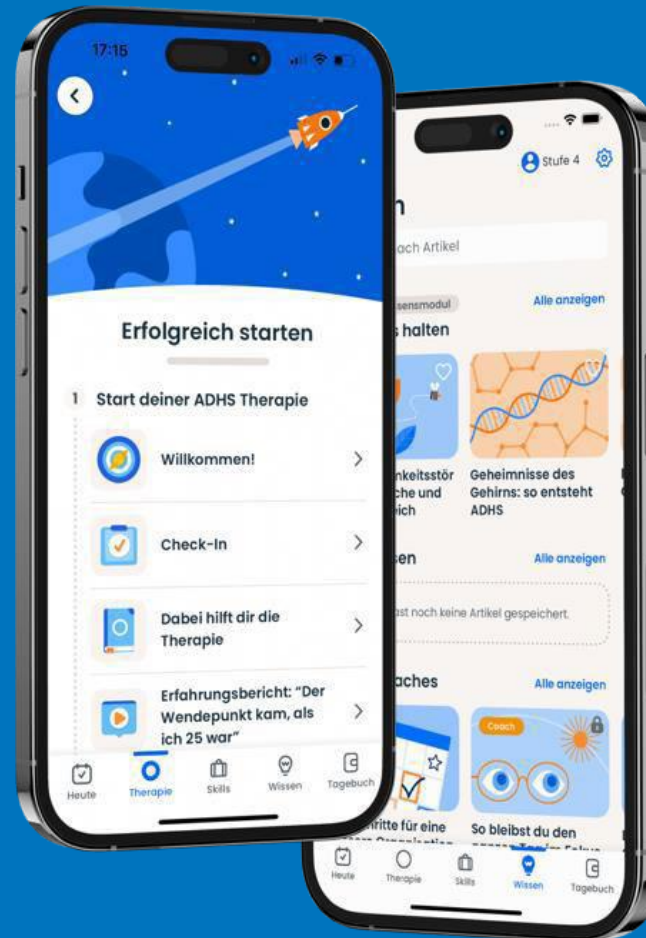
17:15

Erfolgreich starten

1 Start deiner ADHS Therapie

Willkommen!

Check-In

Dabei hilft dir die Therapie

Erfahrungsbericht: "Der Wendepunkt kam, als ich 25 war"

Heute Therapie Skills Wissen Tagebuch

Stufe 4

n

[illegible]ach Artikel

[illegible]sensmodul

Alle anzeigen

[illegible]s halten

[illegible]nkeitsstör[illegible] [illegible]che und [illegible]ich

Geheimnisse des Gehirns: so entsteht ADHS

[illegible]en

Alle anzeigen

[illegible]st noch keine Artikel gespeichert.

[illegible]aches

Alle anzeigen

Coach

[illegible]ritte für eine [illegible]

So bleibst du den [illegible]

Heute Therapie Skills Wissen Tagebuch